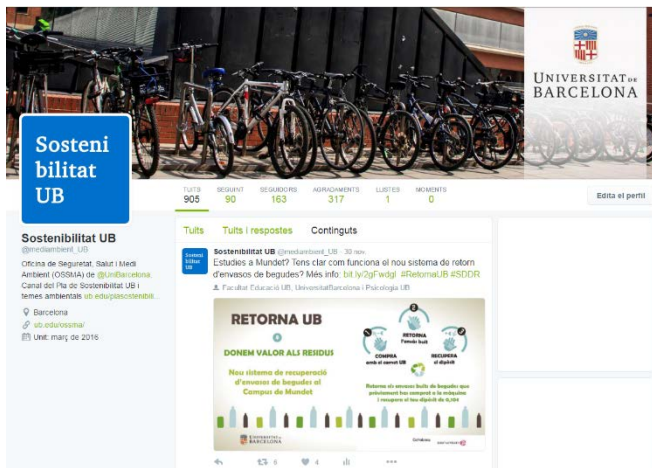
UNIVERSITAT DE BARCELONA

Sosteni bilitat UB

| TUITS | SEGUINT | SEGUIDORS | AGRADAMENTS | LLISTES | MOMENTS |
|---|---|---|---|---|---|
| 905 | 90 | 163 | 317 | 1 | 0 |

Edita el perfil

Sostenibilitat UB
@mediambient_UB

Oficina de Seguretat, Salut i Medi Ambient (OSSMA) de @UniBarcelona. Canal del Pla de Sostenibilitat UB i temes ambientals ub.edu/plasostenibili...

Barcelona
ub.edu/ossma/
Unit: març de 2016

Tuits  Tuits i respostes  Continguts

Sostenibilitat UB @mediambient_UB · 30 nov.
Estudies a Mundet? Tens clar com funciona el nou sistema de retorn d'envasos de begudes? Més info: bit.ly/2gFwdgl #RetornaUB #SDDR

Facultat Educació UB, UniversitatBarcelona i Psicologia UB

RETORNA UB
DONEM VALOR ALS RESIDUS
Nou sistema de recuperació d'envasos de begudes al Campus de Mundet
COMPRA amb el carnet UB
RETORNA l'envàs buit
RECUPERA el dipòsit
Retorna els envasos buits de begudes que prèviament has comprat a les màquines i recupera el teu dipòsit de 0,10€

6  4